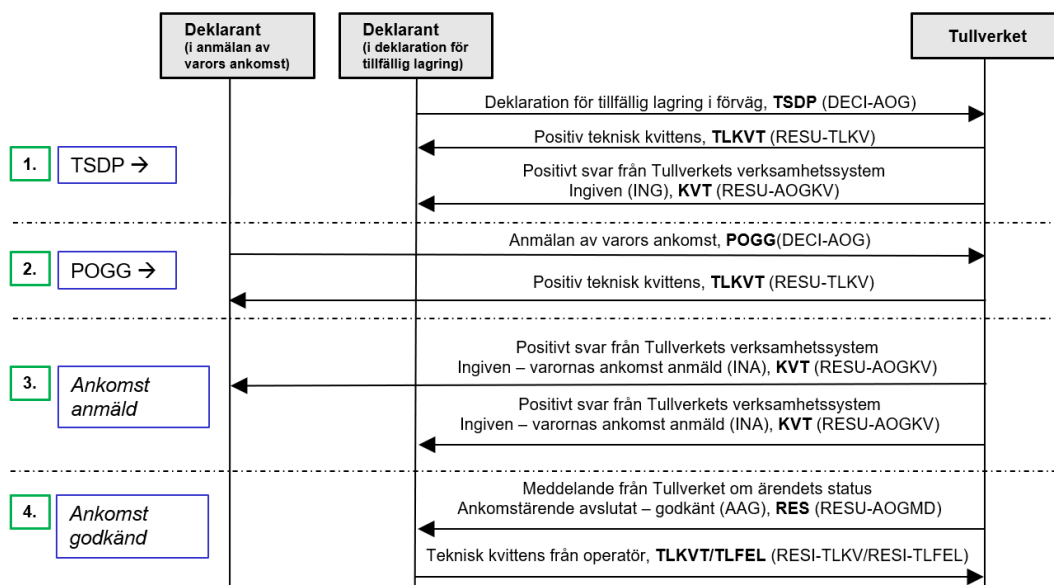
Deklarant
(i anmälan av varors ankomst)

Deklarant
(i deklaration för tillfällig lagring)

Tullverket

Deklaration för tillfällig lagring i förväg, **TSDP** (DECI-AOG)

Positiv teknisk kvittens, **TLKVT** (RESU-TLKV)

1. TSDP →

Positivt svar från Tullverkets verksamhetssystem
Ingiven (ING), **KVT** (RESU-AOGKV)

Anmälan av varors ankomst, **POGG**(DECI-AOG)

2. POGG →

Positiv teknisk kvittens, **TLKVT** (RESU-TLKV)

Positivt svar från Tullverkets verksamhetssystem
Ingiven – varornas ankomst anmäld (INA), **KVT** (RESU-AOGKV)

3. *Ankomst anmäld*

Positivt svar från Tullverkets verksamhetssystem
Ingiven – varornas ankomst anmäld (INA), **KVT** (RESU-AOGKV)

Meddelande från Tullverket om ärendets status
Ankomstärende avslutat – godkänt (AAG), **RES** (RESU-AOGMD)

4. *Ankomst godkänd*

Teknisk kvittens från operatör, **TLKVT/TLFEL** (RESI-TLKV/RESI-TLFEL)